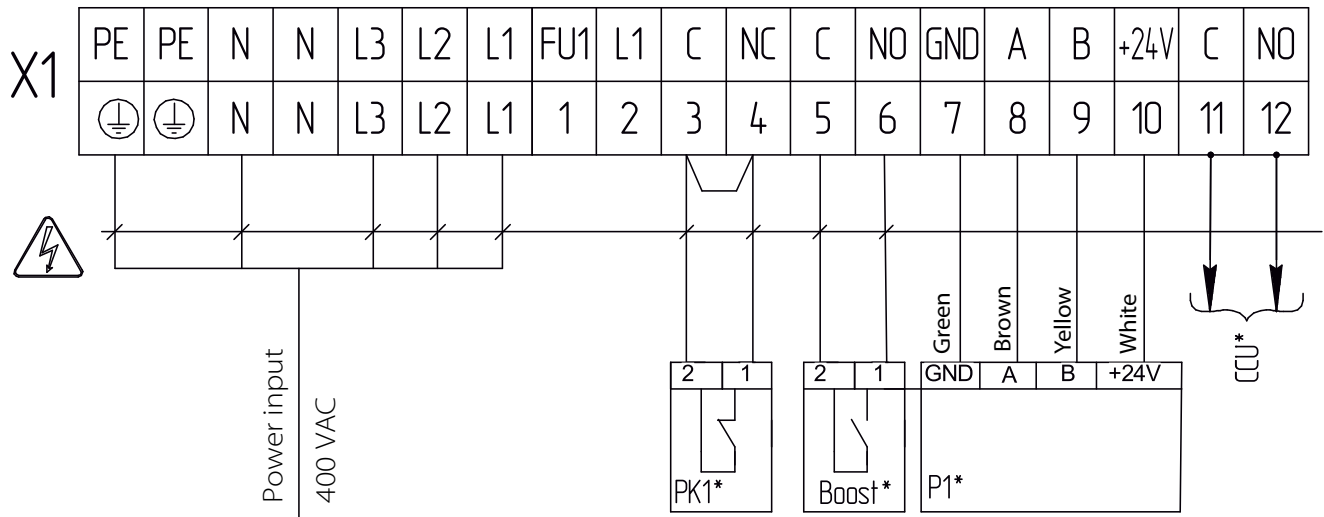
X1

| PE | PE | N | N | L3 | L2 | L1 | FU1 | L1 | C | NC | C | NO | GND | A | B | +24V | C | NO |
|---|---|---|---|---|---|---|---|---|---|---|---|---|---|---|---|---|---|---|
| ⏚ | ⏚ | N | N | L3 | L2 | L1 | 1 | 2 | 3 | 4 | 5 | 6 | 7 | 8 | 9 | 10 | 11 | 12 |

Power input
400 VAC

Green
Brown
Yellow
White

2 1
PK1*

2 1
Boost*

| GND | A | B | +24V |
|---|---|---|---|

P1*

CCU*